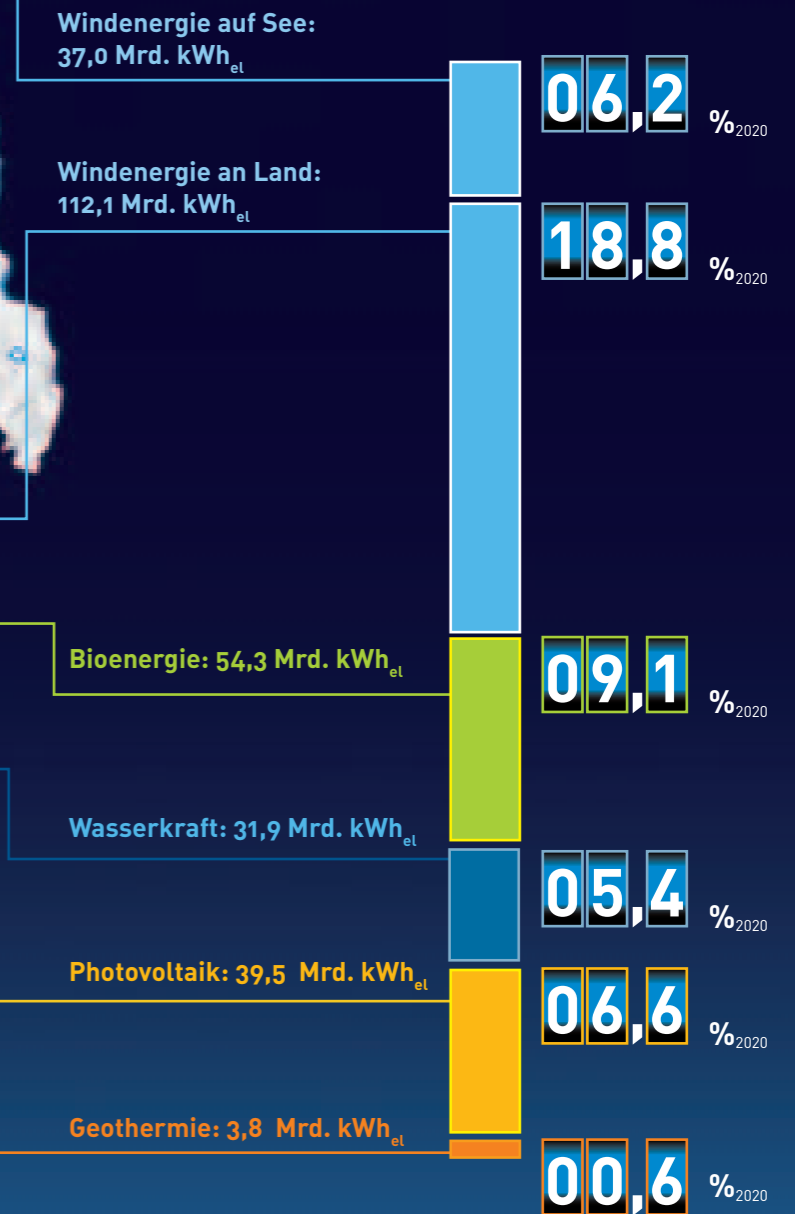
Windenergie auf See: 37,0 Mrd. kWh$_{el}$

06,2 %$_{2020}$

Windenergie an Land: 112,1 Mrd. kWh$_{el}$

18,8 %$_{2020}$

Bioenergie: 54,3 Mrd. kWh$_{el}$

09,1 %$_{2020}$

Wasserkraft: 31,9 Mrd. kWh$_{el}$

05,4 %$_{2020}$

Photovoltaik: 39,5 Mrd. kWh$_{el}$

06,6 %$_{2020}$

Geothermie: 3,8 Mrd. kWh$_{el}$

00,6 %$_{2020}$